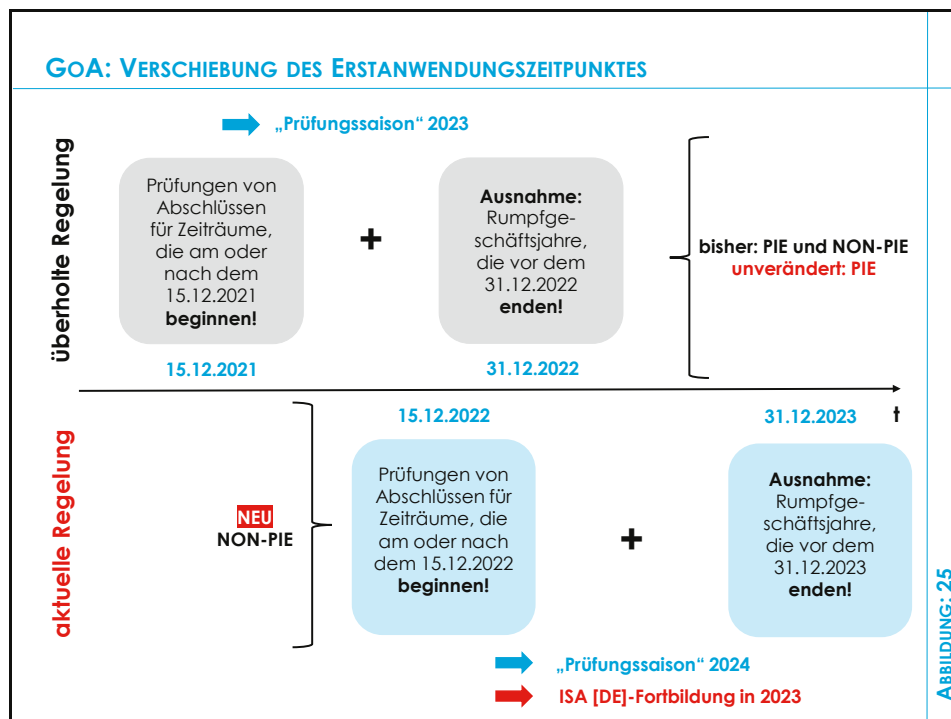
GoA: Verschiebung des Erstanwendungszeitpunktes

„Prüfungssaison“ 2023

überholte Regelung

Prüfungen von Abschlüssen für Zeiträume, die am oder nach dem 15.12.2021 **beginnen!**

+

**Ausnahme:** Rumpfgeschäftsjahre, die vor dem 31.12.2022 **enden!**

bisher: PIE und NON-PIE
unverändert: PIE

15.12.2021

31.12.2022

t

aktuelle Regelung

15.12.2022

31.12.2023

NEU
NON-PIE

Prüfungen von Abschlüssen für Zeiträume, die am oder nach dem 15.12.2022 **beginnen!**

+

**Ausnahme:** Rumpfgeschäftsjahre, die vor dem 31.12.2023 **enden!**

„Prüfungssaison“ 2024

ISA [DE]-Fortbildung in 2023

Abbildung: 25